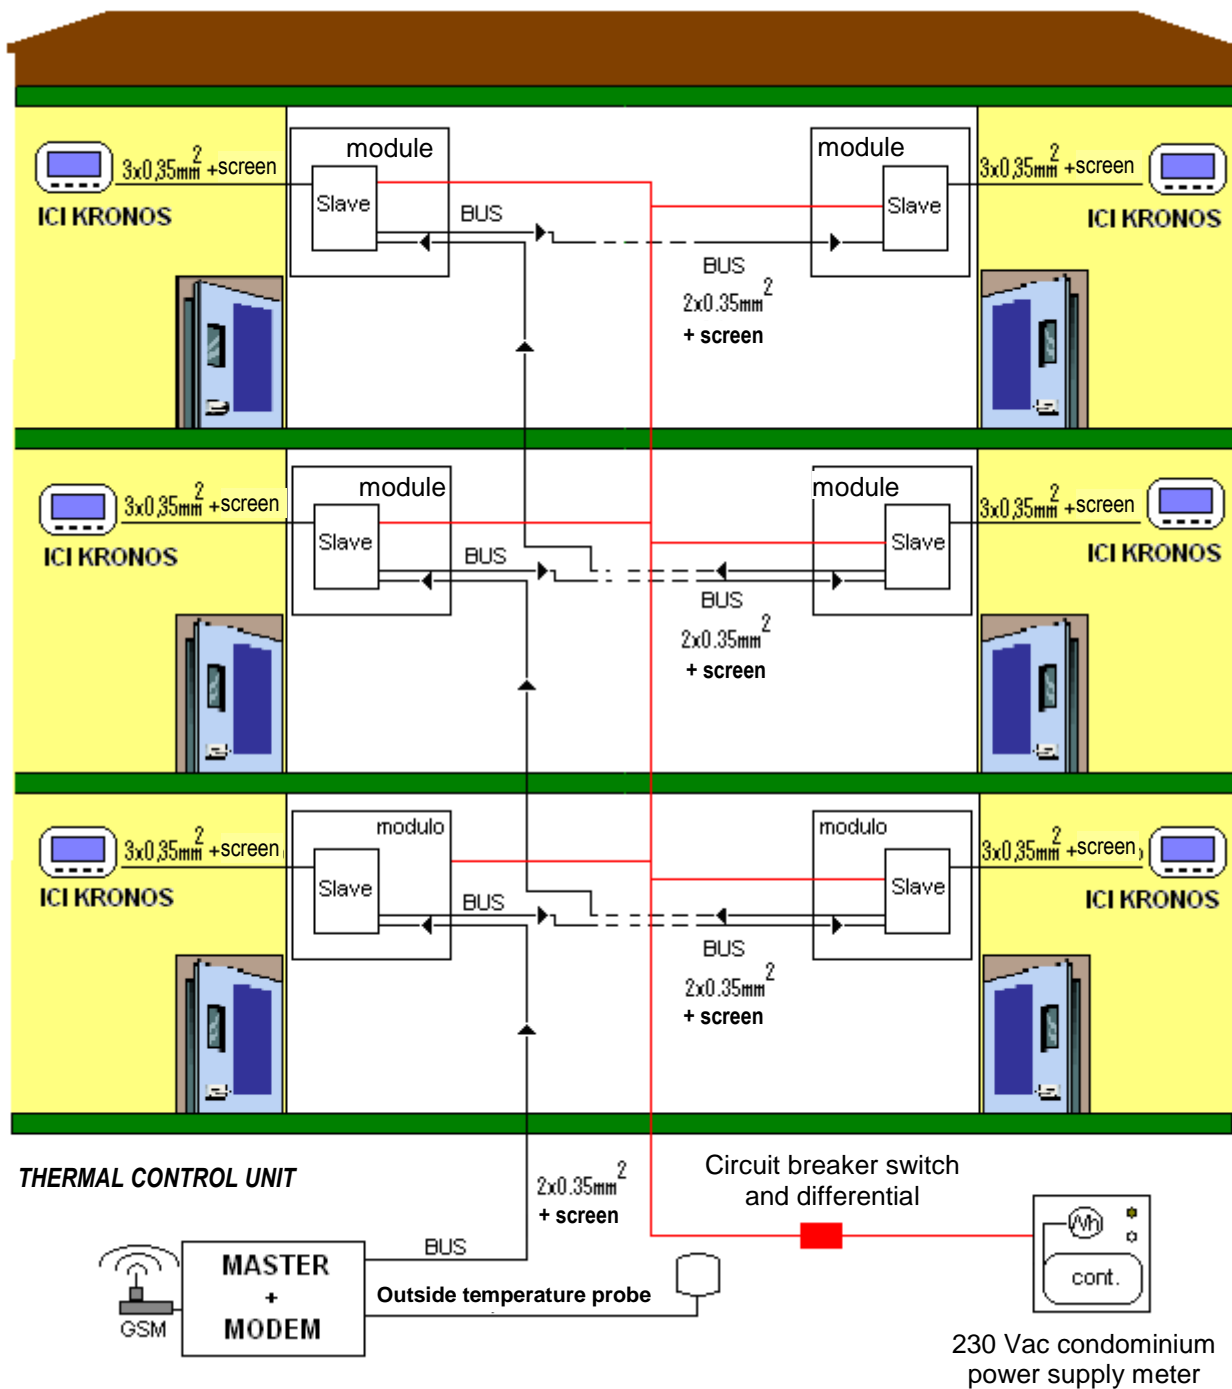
module

module

$3x0,35mm^2$ +screen

$3x0,35mm^2$ +screen

ICI KRONOS

ICI KRONOS

Slave

Slave

BUS

BUS

$2x0.35mm^2$

+ screen

module

module

$3x0,35mm^2$ +screen

$3x0,35mm^2$ +screen

ICI KRONOS

ICI KRONOS

Slave

Slave

BUS

BUS

$2x0.35mm^2$

+ screen

modulo

modulo

$3x0,35mm^2$ +screen

$3x0,35mm^2$ +screen

ICI KRONOS

ICI KRONOS

Slave

Slave

BUS

BUS

$2x0.35mm^2$

+ screen

THERMAL CONTROL UNIT

$2x0.35mm^2$

+ screen

Circuit breaker switch and differential

BUS

MASTER + MODEM

GSM

Outside temperature probe

Wh

cont.

230 Vac condominium power supply meter